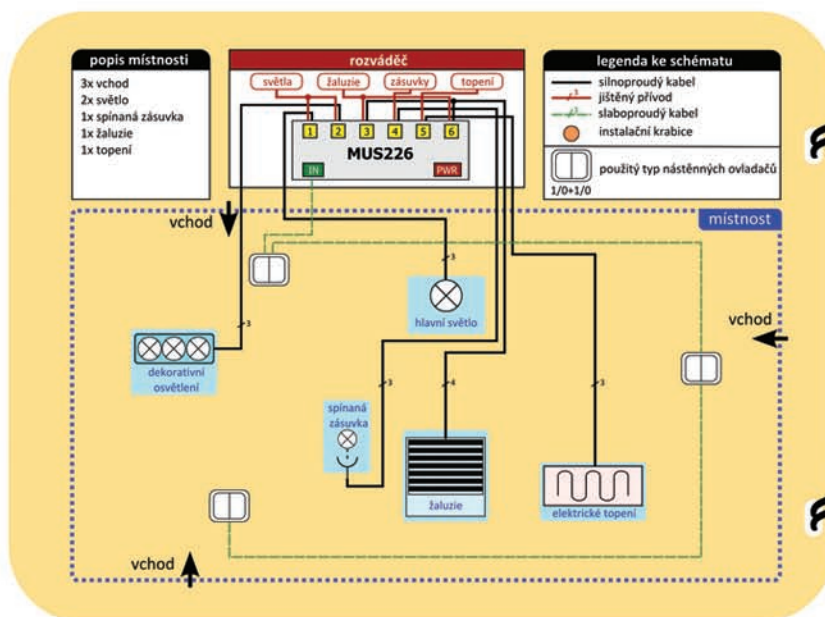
popis místnosti
3x vchod
2x světlo
1x spínaná zásuvka
1x žaluzie
1x topení

rozváděč
světla
žaluzie
zásuvky
topení
1 2 3 4 5 6
MUS226
IN
PWR

legenda ke schématu
silnoproudý kabel
jištěný přívod
slaboproudý kabel
instalační krabice
použitý typ nástěnných ovladačů
1/0+1/0

místnost
vchod
3
hlavní světlo
3
dekorativní osvětlení
vchod
3
4
3
spínaná zásuvka
žaluzie
elektrické topení
vchod